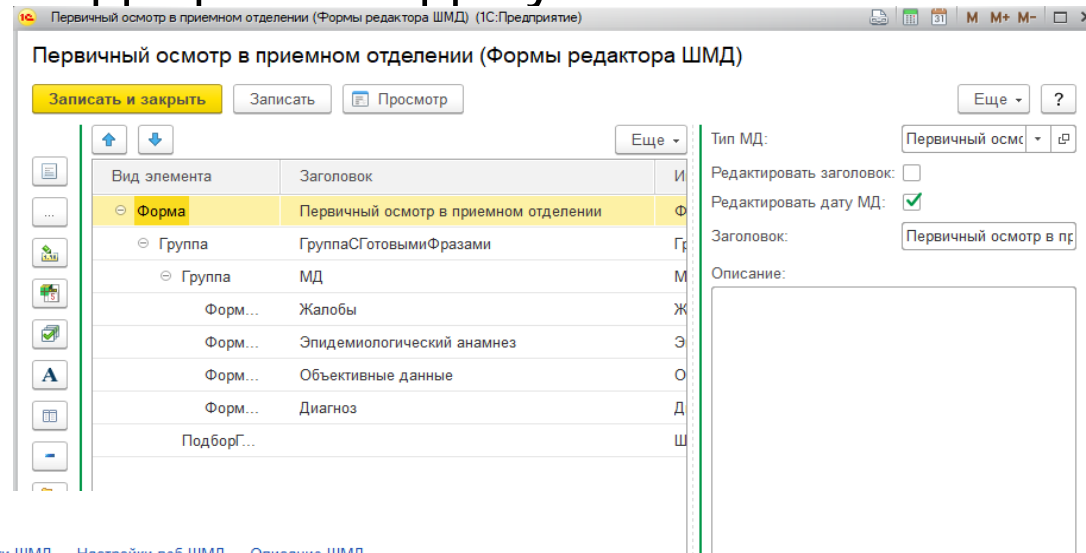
Первичный осмотр в приемном отделении (Формы редактора ШМД) (1С:Предприятие)

M M+ M-

Первичный осмотр в приемном отделении (Формы редактора ШМД)

Записать и закрыть Записать Просмотр Еще ?

Еще

| Вид элемента | Заголовок | И |
|---|---|---|
| Форма | Первичный осмотр в приемном отделении | Ф |
| Группа | ГруппаСГотовымиФразами | Гр |
| Группа | МД | М |
| Форм... | Жалобы | Ж |
| Форм... | Эпидемиологический анамнез | Э |
| Форм... | Объективные данные | О |
| Форм... | Диагноз | Д |
| ПодборГ... | | Ш |

Тип МД: Первичный осмо

Редактировать заголовок:

Редактировать дату МД:

Заголовок: Первичный осмотр в пр

Описание:

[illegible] ШМД Настройки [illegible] ШМД Описание ШМД